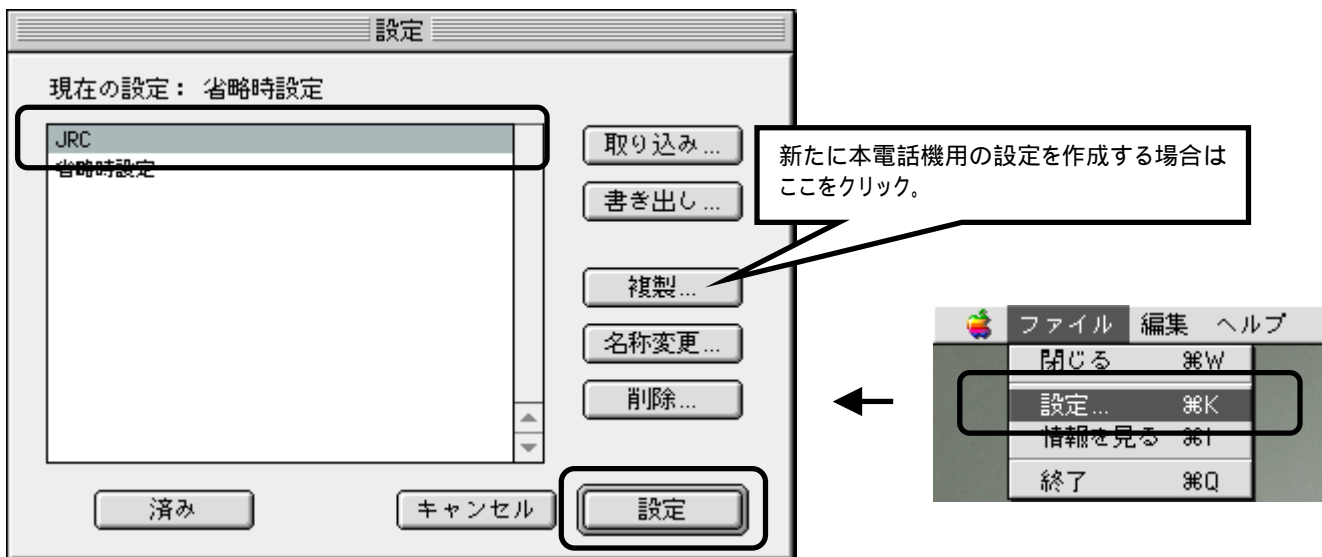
設定

現在の設定： 省略時設定

JRC
省略時設定

取り込み...

書き出し...

複製...

名称変更...

削除...

済み

キャンセル

設定

新たに本電話機用の設定を作成する場合はここをクリック。

ファイル 編集 ヘルプ

閉じる ⌘W

設定... ⌘K

情報を見る ⌘I

終了 ⌘Q